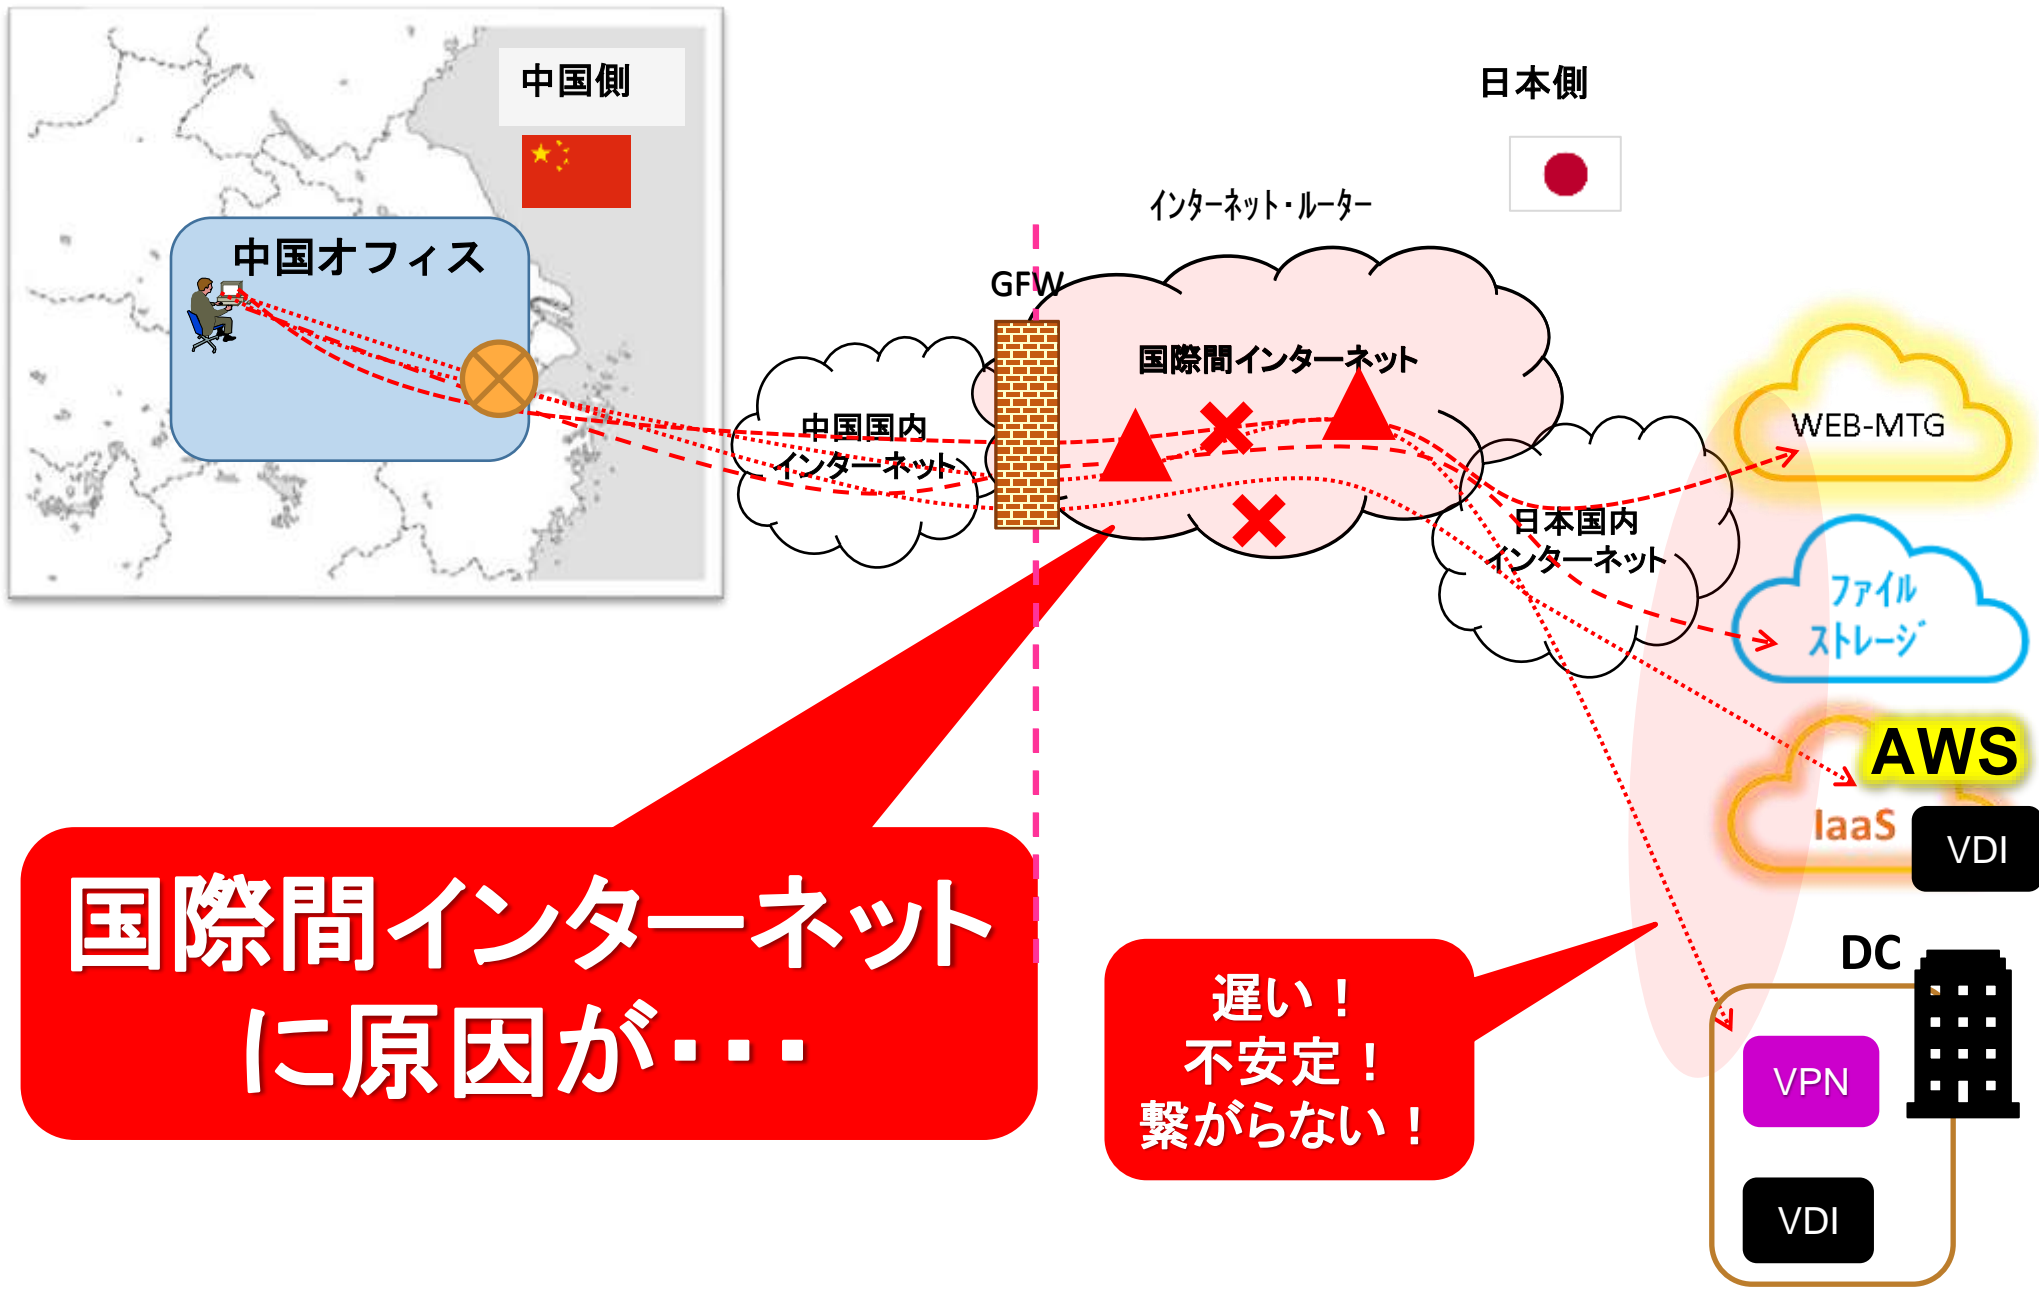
中国側

中国オフィス

日本側

インターネット・ルーター

GFW

国際間インターネット

中国国内
インターネット

日本国内
インターネット

WEB-MTG

ファイル
ストレージ

AWS

IaaS

VDI

DC

VPN

VDI

国際間インターネット
に原因が・・・

遅い！
不安定！
繋がらない！